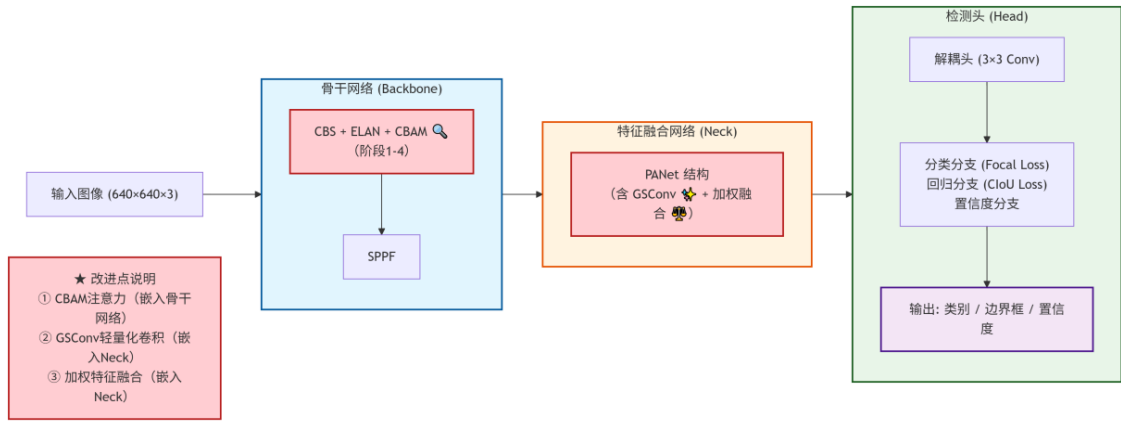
输入图像 (640×640×3)

骨干网络 (Backbone)

CBS + ELAN + CBAM 🔍 (阶段1-4)

SPPF

特征融合网络 (Neck)

PANet 结构 （含 GSConv ✨ + 加权融合 ⚖️）

检测头 (Head)

解耦头 (3×3 Conv)

分类分支 (Focal Loss) 回归分支 (CIoU Loss) 置信度分支

输出: 类别 / 边界框 / 置信度

★ 改进点说明
① CBAM注意力（嵌入骨干网络）
② GSConv轻量化卷积（嵌入Neck）
③ 加权特征融合（嵌入Neck）